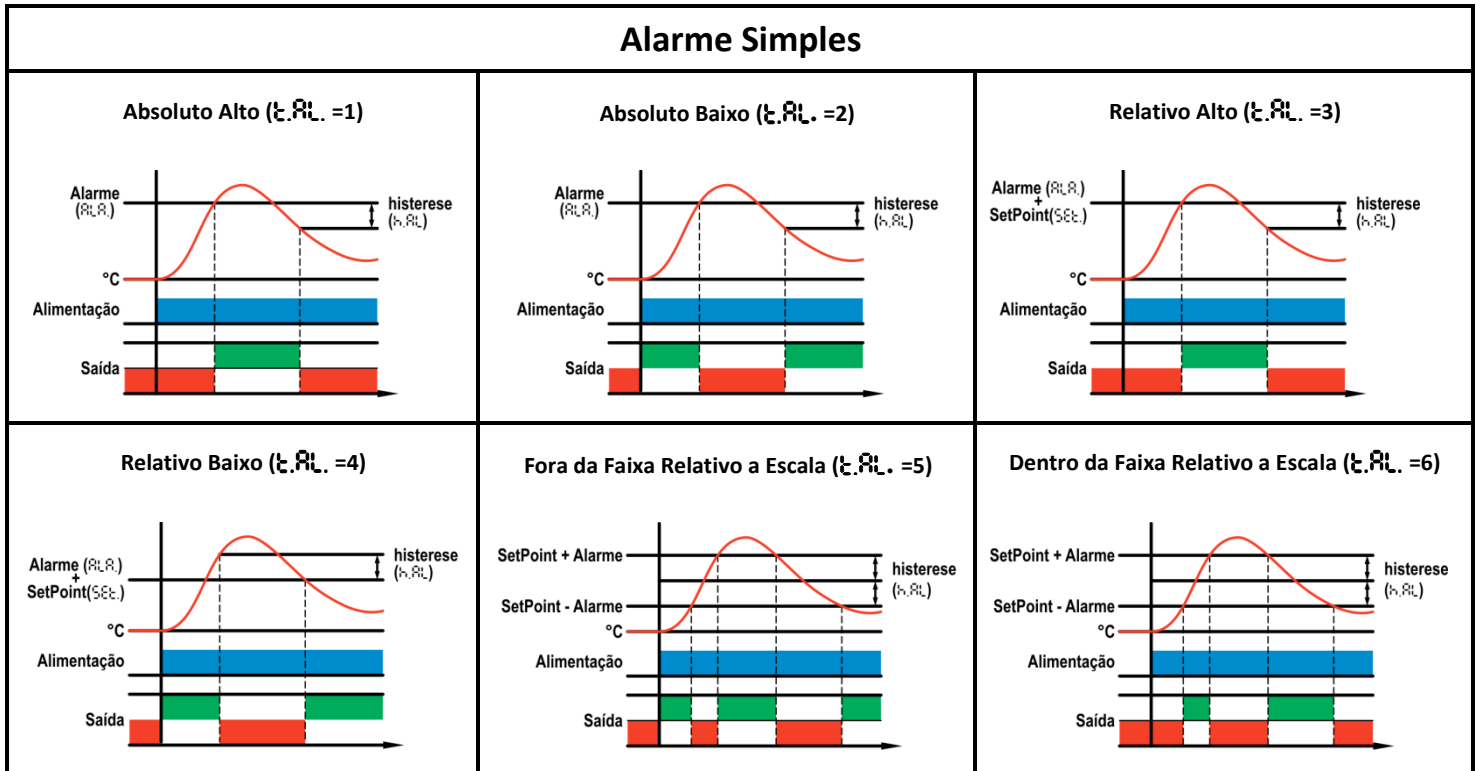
Alarme Simples

Absoluto Alto (t.AL. =1)

Alarme (ALA.)
histerese (h.AL)
°C
Alimentação
Saída

Absoluto Baixo (t.AL. =2)

Alarme (ALA.)
histerese (h.AL)
°C
Alimentação
Saída

Relativo Alto (t.AL. =3)

Alarme (ALA.) + SetPoint(SEt.)
histerese (h.AL)
°C
Alimentação
Saída

Relativo Baixo (t.AL. =4)

Alarme (ALA.) + SetPoint(SEt.)
histerese (h.AL)
°C
Alimentação
Saída

Fora da Faixa Relativo a Escala (t.AL. =5)

SetPoint + Alarme
SetPoint - Alarme
histerese (h.AL)
°C
Alimentação
Saída

Dentro da Faixa Relativo a Escala (t.AL. =6)

SetPoint + Alarme
SetPoint - Alarme
histerese (h.AL)
°C
Alimentação
Saída